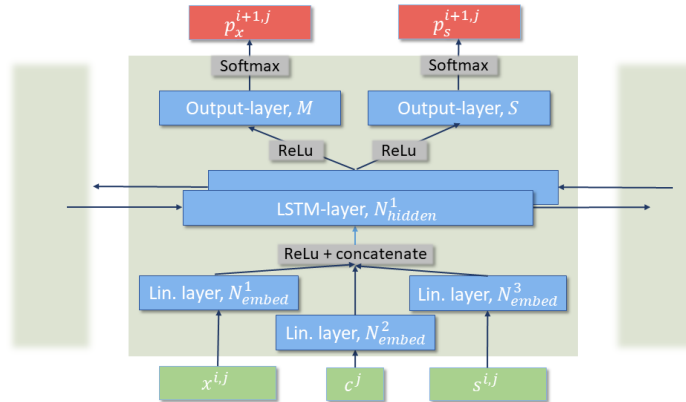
$p_x^{i+1,j}$

$p_s^{i+1,j}$

Softmax

Softmax

Output-layer, $M$

Output-layer, $S$

ReLu

ReLu

LSTM-layer, $N_{hidden}^1$

ReLu + concatenate

Lin. layer, $N_{embed}^1$

Lin. layer, $N_{embed}^3$

Lin. layer, $N_{embed}^2$

$x^{i,j}$

$c^j$

$s^{i,j}$